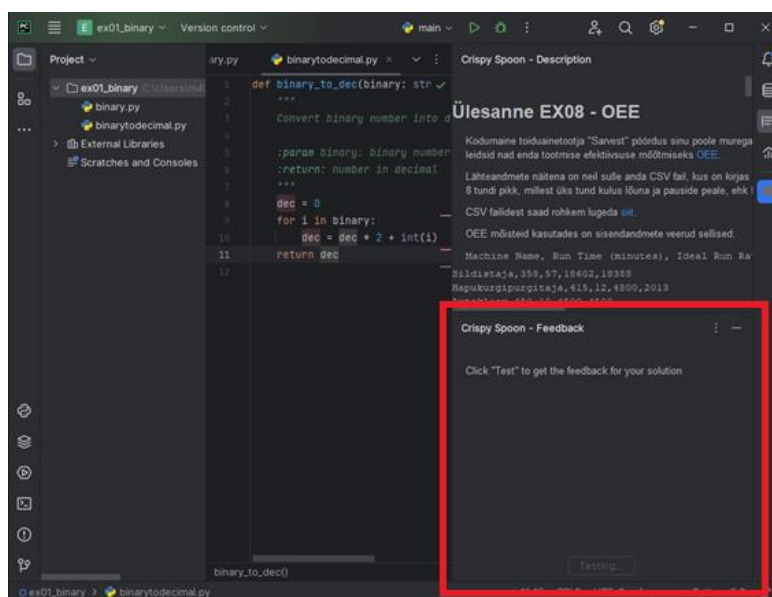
E ex01_binary Version control main

Project

ex01_binary C:\Users\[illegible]
binary.py
binarytodecimal.py
External Libraries
Scratches and Consoles

ary.py binarytodecimal.py

```
1  def binary_to_dec(binary: str
2      """
3      Convert binary number into d
4
5      :param binary: binary number
6      :return: number in decimal
7      """
8      dec = 0
9      for i in binary:
10         dec = dec * 2 + int(i)
11     return dec
12
```

binary_to_dec()

Crispy Spoon - Description

Ülesanne EX08 - OEE

Kodumaine toiduainetootja "Sarvest" pöördus sinu poole murega leidsid nad enda tootmise efektiivsuse mõõtmiseks OEE.

Lähteandmete näitena on neil sulle anda CSV fail, kus on kirjas 8 tundi pikk, millest üks tund kulus lõuna ja pauside peale, ehk

CSV failidest saad rohkem lugeda siit.

OEE mõisteid kasutades on sisendandmete veerud sellised:

Machine Name, Run Time (minutes), Ideal Run Ra
Sildistaja,358,57,18602,18388
Hapukurgipurgitaja,415,12,4800,2013

Crispy Spoon - Feedback

Click "Test" to get the feedback for your solution

Testing...

ex01_binary > binarytodecimal.py